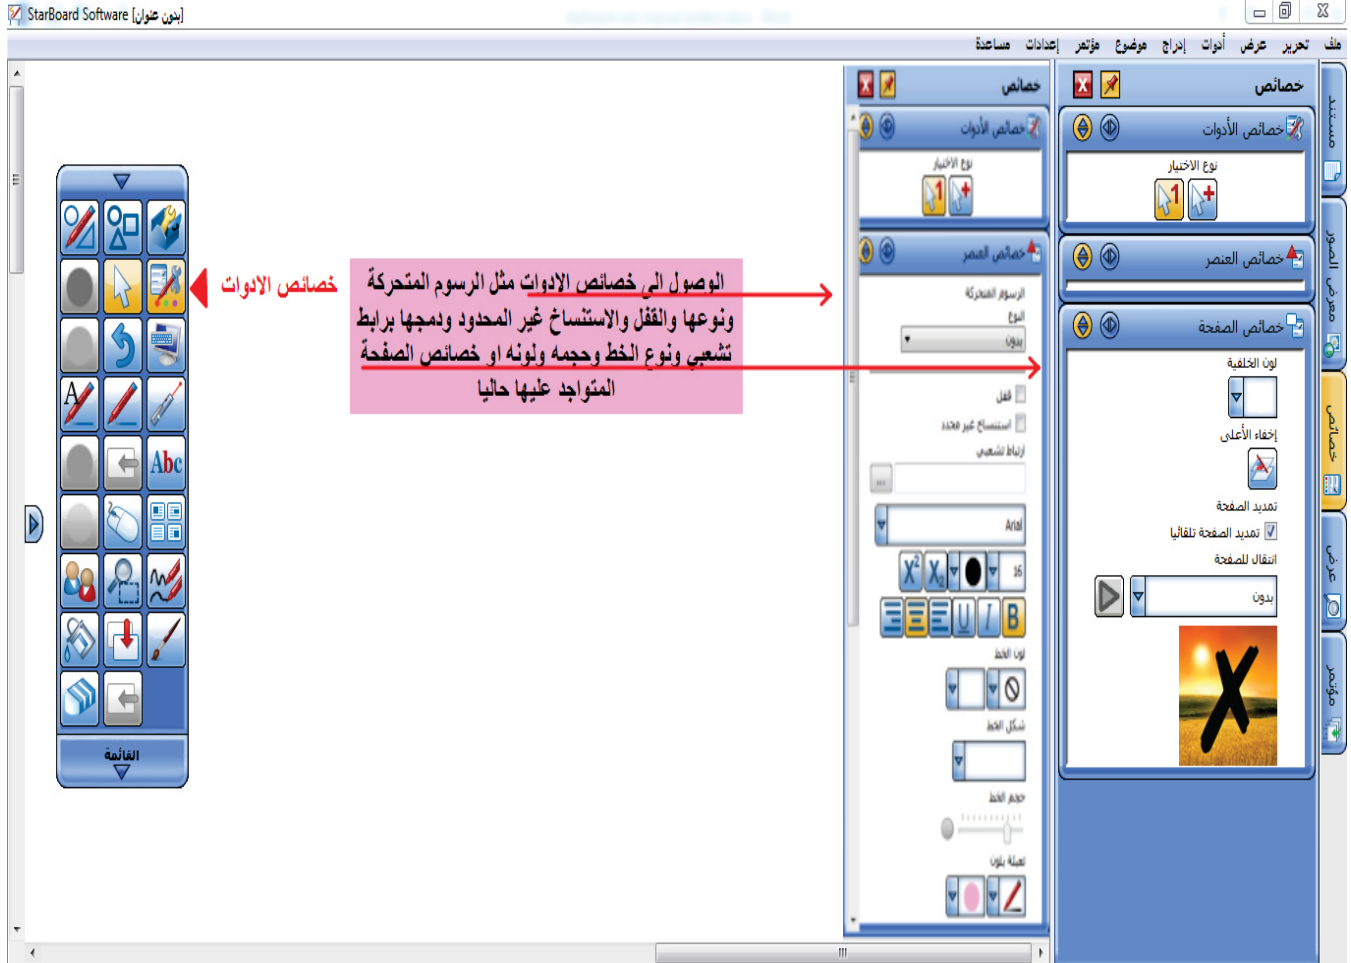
StarBoard Software [بدون عنوان]

ملف تحرير عرض أدوات إدراج موضوع مؤتمر إعدادات مساعدة

مستند

الصور

معرض

خصائص

عرض

مؤتمر

خصائص

خصائص الأدوات

نوع الاختيار

خصائص العنصر

خصائص الصفحة

لون الخلفية

إخفاء الأعلى

تمديد الصفحة

تمديد الصفحة تلقائيا

انتقال للصفحة

بدون

خصائص

خصائص الأدوات

نوع الاختيار

خصائص العنصر

الرسوم المتحركة

النوع

بدون

قفل

استنساخ غير محدد

ارتباط تشعبي

Arial

16

لون الخط

شكل الخط

حجم الخط

تعبئة بلون

الوصول الى خصائص الادوات مثل الرسوم المتحركة ونوعها والقفل والاستنساخ غير المحدود ودمجها برابط تشعبي ونوع الخط وحجمه ولونه او خصائص الصفحة المتواجد عليها حاليا

خصائص الادوات

Abc

القائمة